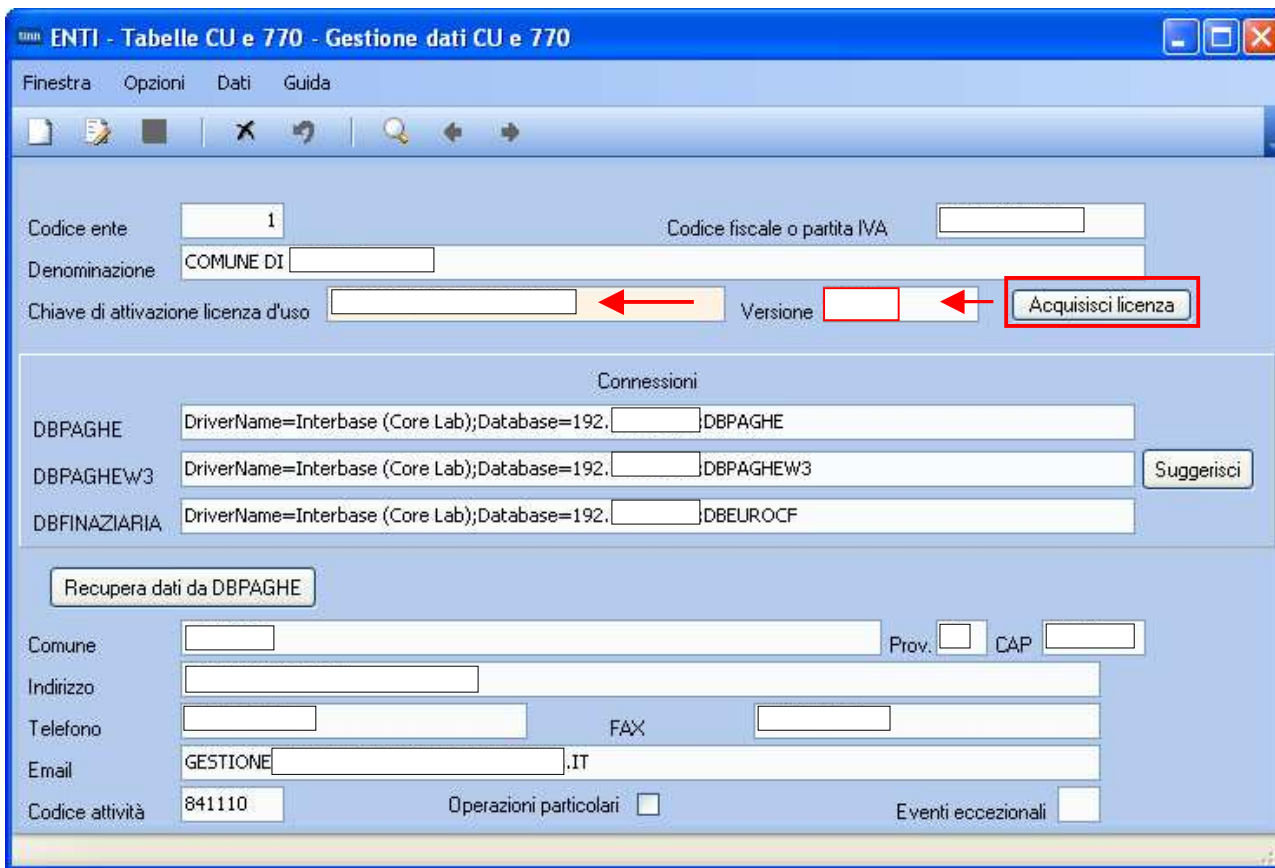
ENTI - Tabelle CU e 770 - Gestione dati CU e 770

Finestra Opzioni Dati Guida

Codice ente 1
Codice fiscale o partita IVA
Denominazione COMUNE DI
Chiave di attivazione licenza d'uso
Versione
Acquisisci licenza

Connessioni
DBPAGHE DriverName=Interbase (Core Lab);Database=192. DBPAGHE
DBPAGHEW3 DriverName=Interbase (Core Lab);Database=192. DBPAGHEW3
Suggerisci
DBFINAZIARIA DriverName=Interbase (Core Lab);Database=192. DBEUROCF

Recupera dati da DBPAGHE

Comune
Prov.
CAP
Indirizzo
Telefono
FAX
Email GESTIONE .IT
Codice attività 841110
Operazioni particolari
Eventi eccezionali